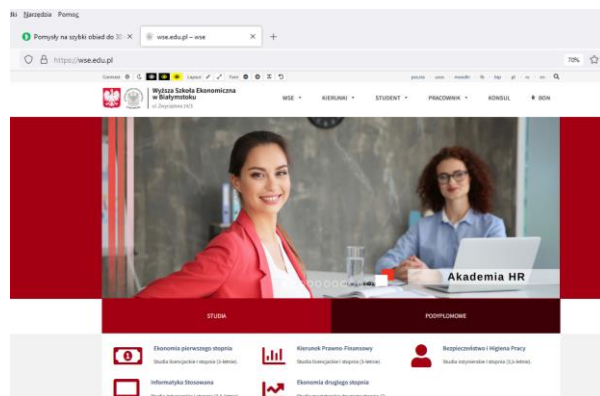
dki Narzędzia Pomoc

Pomysły na szybki obiad do 30 ×
wse.edu.pl – wse ×
+

https://wse.edu.pl

70%

Wyższa Szkoła Ekonomiczna w Białymstoku
ul. Zwycięstwa 14/3

WSE ▾ KIERUNKI ▾ STUDENT ▾ PRACOWNIK ▾ KONSUL BOK

Akademia HR

STUDIA
PODYPLOMOWE

Ekonomia pierwszego stopnia
Studia licencjackie I stopnia (3-letnie).

Kierunek Prawno-Finansowy
Studia licencjackie I stopnia (3-letnie).

Bezpieczeństwo i Higiena Pracy
Studia inżynierskie I stopnia (3,5-letnie).

Informatyka Stosowana
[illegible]

Ekonomia drugiego stopnia
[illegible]